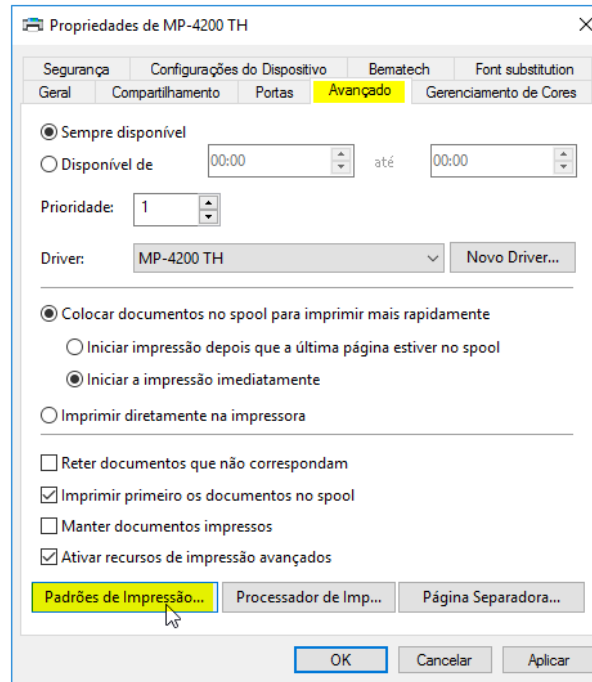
Propriedades de MP-4200 TH

×

Segurança | Configurações do Dispositivo | Bematech | Font substitution
Geral | Compartilhamento | Portas | Avançado | Gerenciamento de Cores

Sempre disponível

Disponível de 00:00 até 00:00

Prioridade: 1

Driver: MP-4200 TH

Novo Driver...

Colocar documentos no spool para imprimir mais rapidamente

Iniciar impressão depois que a última página estiver no spool

Iniciar a impressão imediatamente

Imprimir diretamente na impressora

Reter documentos que não correspondam

Imprimir primeiro os documentos no spool

Manter documentos impressos

Ativar recursos de impressão avançados

Padrões de Impressão...

Processador de Imp...

Página Separadora...

OK

Cancelar

Aplicar